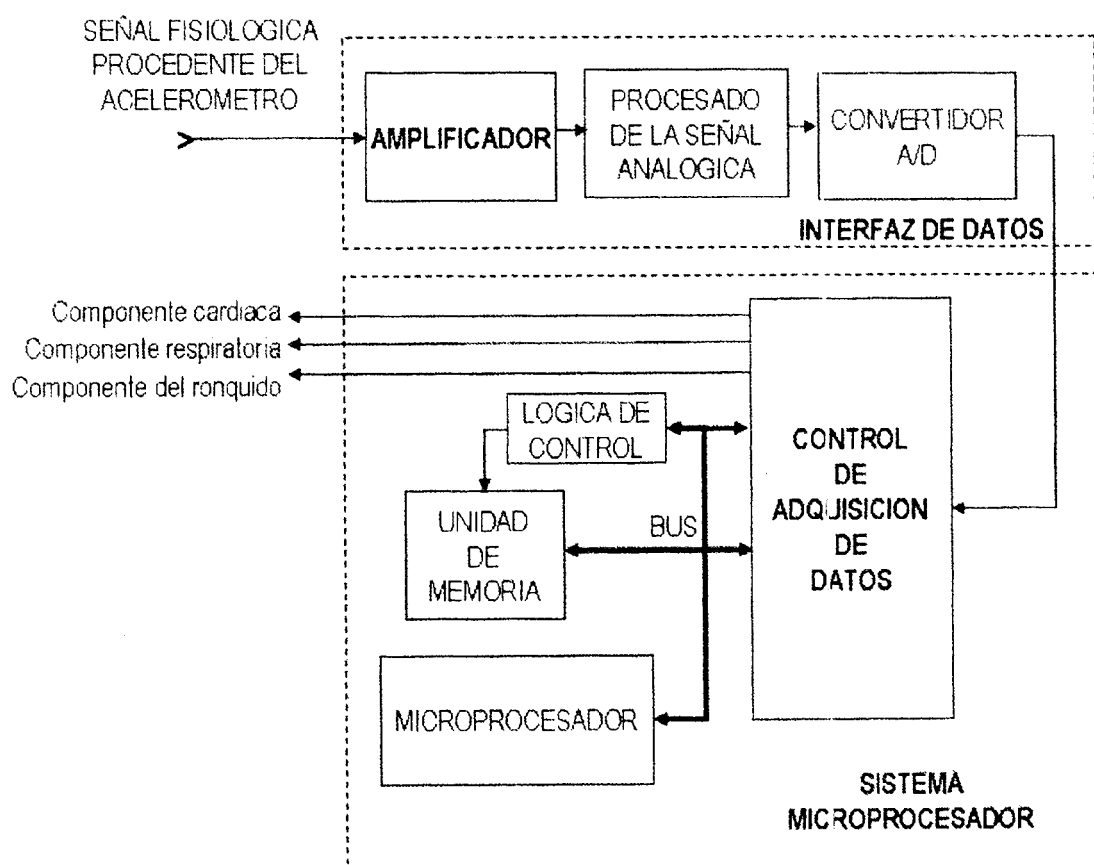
SEÑAL FISIOLOGICA PROCEDENTE DEL ACELEROMETRO

AMPLIFICADOR

PROCESADO DE LA SEÑAL ANALOGICA

CONVERTIDOR A/D

INTERFAZ DE DATOS

Componente cardiaca
Componente respiratoria
Componente del ronquido

LOGICA DE CONTROL

CONTROL DE ADQUISICION DE DATOS

UNIDAD DE MEMORIA

BUS

MICROPROCESADOR

SISTEMA MICROPROCESADOR